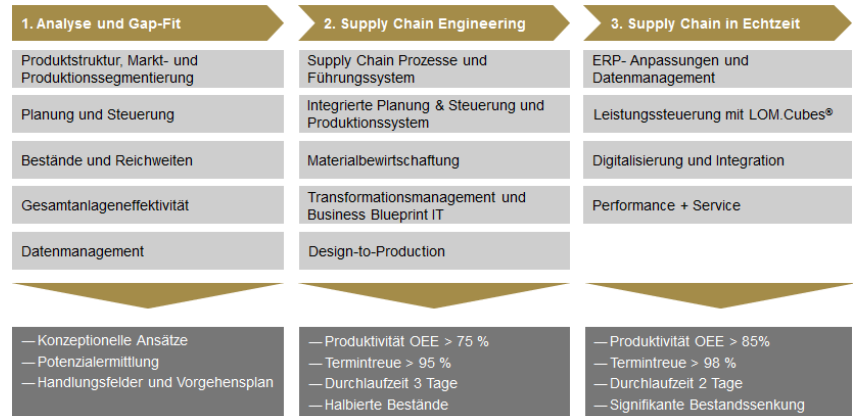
1. Analyse und Gap-Fit

Produktstruktur, Markt- und Produktionssegmentierung

Planung und Steuerung

Bestände und Reichweiten

Gesamtanlageneffektivität

Datenmanagement

— Konzeptionelle Ansätze
— Potenzialermittlung
— Handlungsfelder und Vorgehensplan

2. Supply Chain Engineering

Supply Chain Prozesse und Führungssystem

Integrierte Planung & Steuerung und Produktionssystem

Materialbewirtschaftung

Transformationsmanagement und Business Blueprint IT

Design-to-Production

— Produktivität OEE > 75 %
— Termintreue > 95 %
— Durchlaufzeit 3 Tage
— Halbierte Bestände

3. Supply Chain in Echtzeit

ERP- Anpassungen und Datenmanagement

Leistungssteuerung mit LOM.Cubes®

Digitalisierung und Integration

Performance + Service

— Produktivität OEE > 85%
— Termintreue > 98 %
— Durchlaufzeit 2 Tage
— Signifikante Bestandssenkung